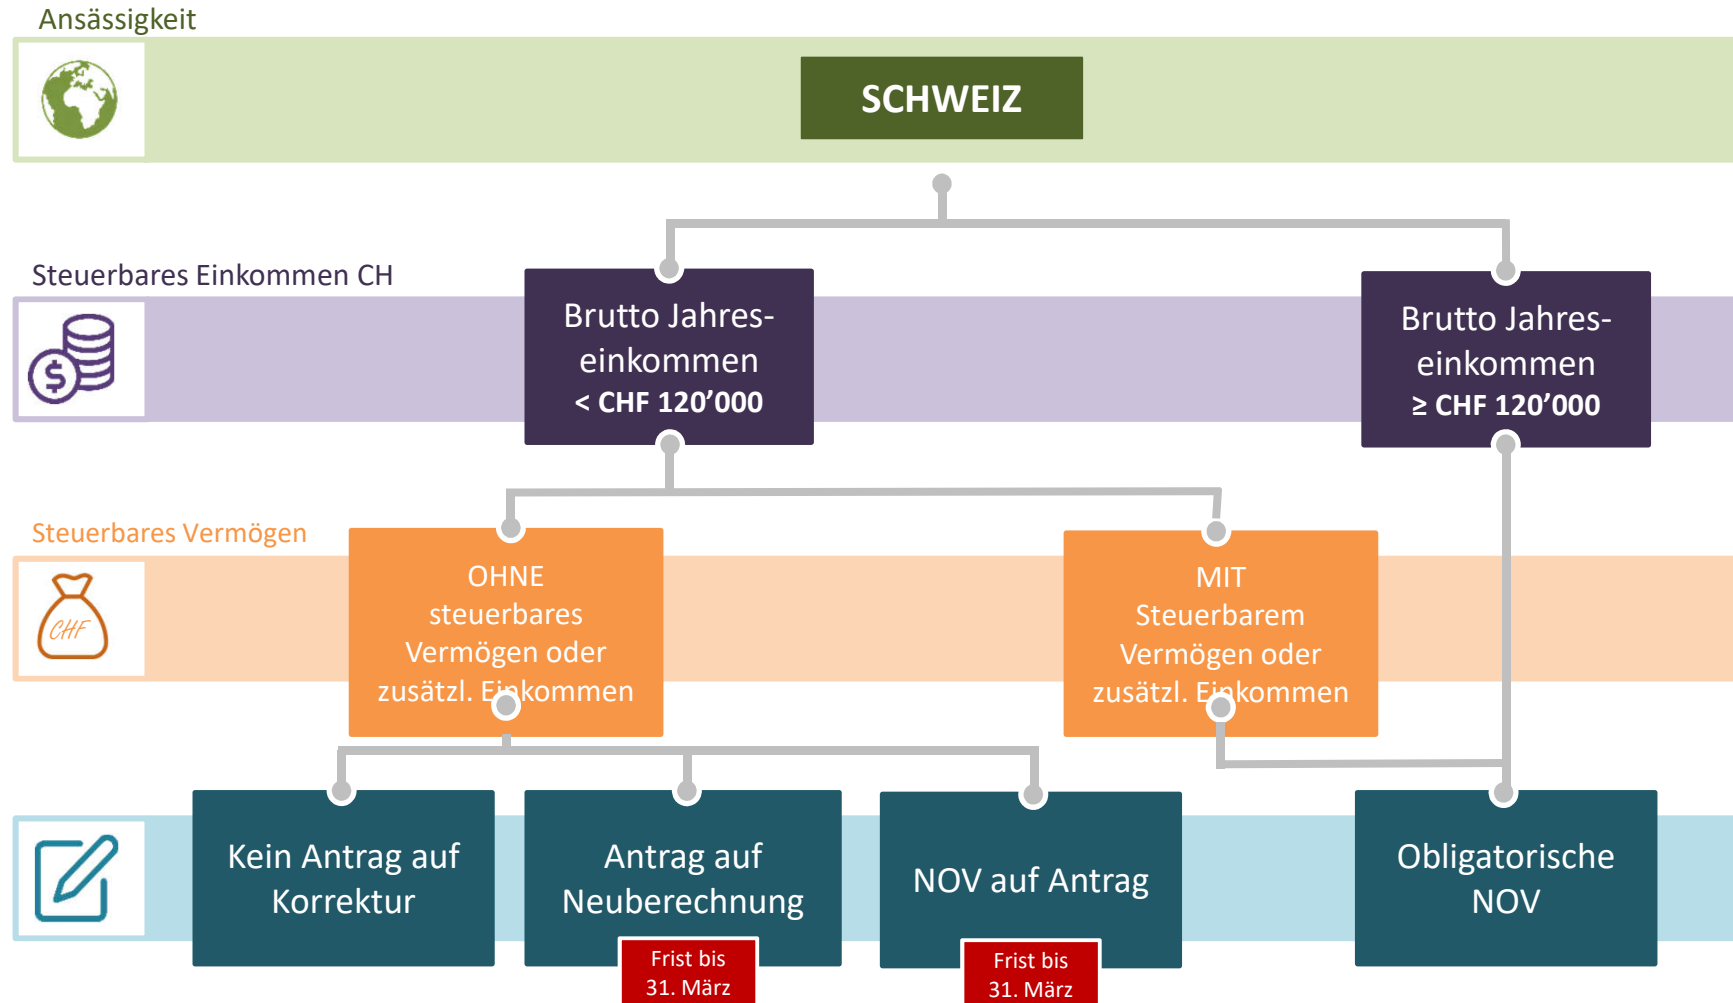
Ansässigkeit

SCHWEIZ

Steuerbares Einkommen CH

Brutto Jahreseinkommen
< CHF 120’000

Brutto Jahreseinkommen
≥ CHF 120’000

Steuerbares Vermögen

CHF

OHNE steuerbares Vermögen oder zusätzl. Einkommen

MIT Steuerbarem Vermögen oder zusätzl. Einkommen

Kein Antrag auf Korrektur

Antrag auf Neuberechnung

Frist bis 31. März

NOV auf Antrag

Frist bis 31. März

Obligatorische NOV